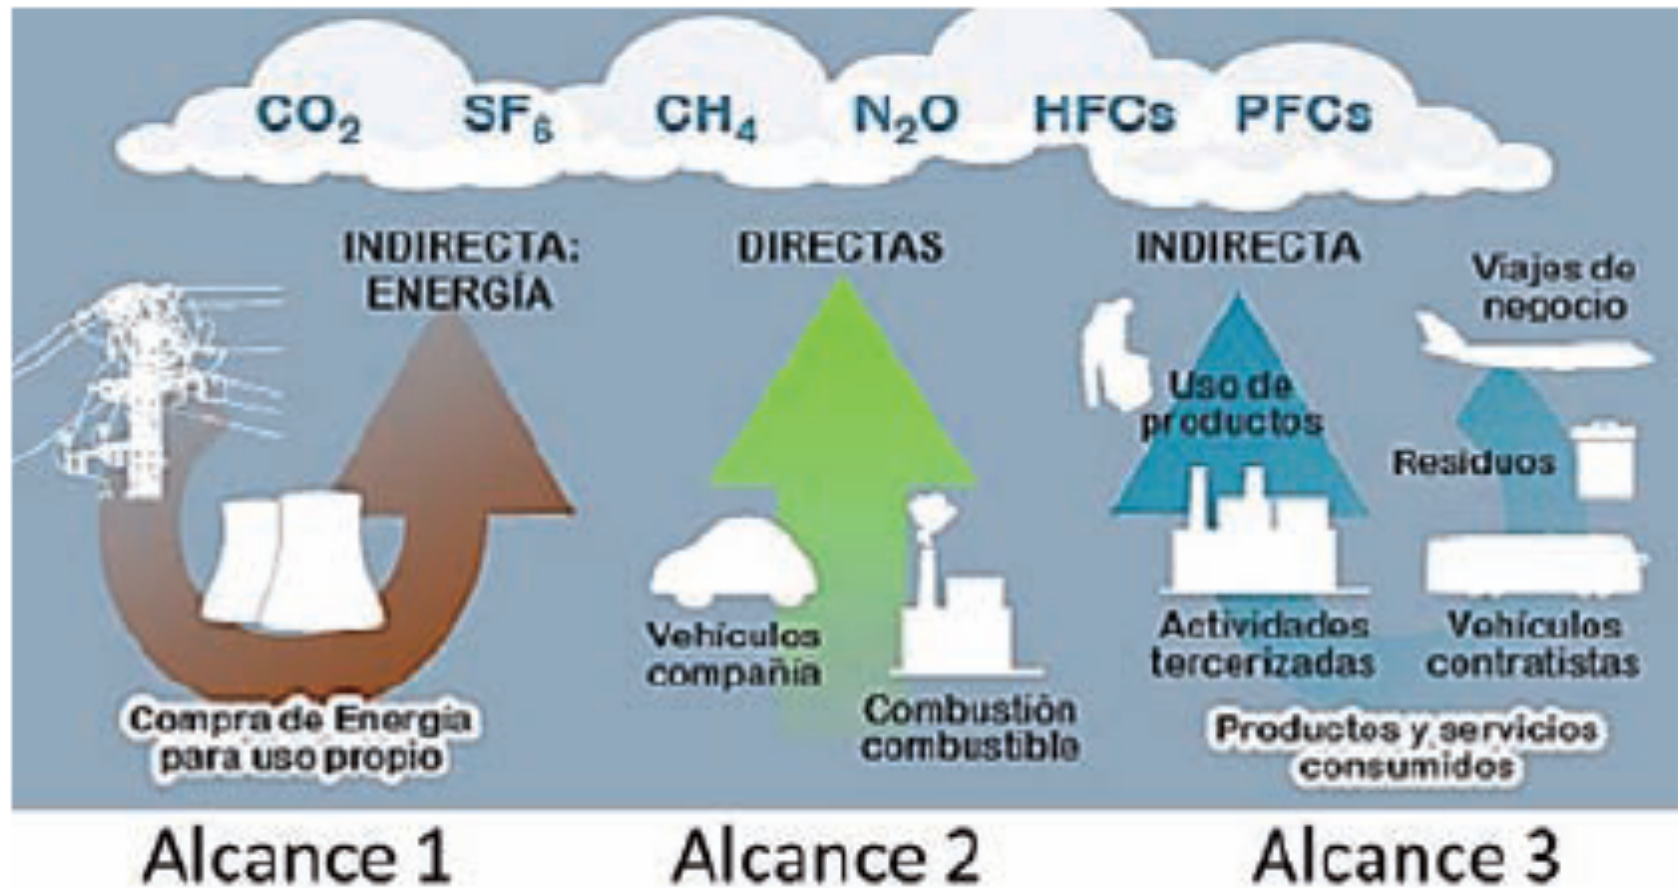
$CO_2$ $SF_6$ $CH_4$ $N_2O$ HFCs PFCs

INDIRECTA: ENERGÍA

Compra de Energía para uso propio

DIRECTAS

Vehículos compañía

Combustión combustible

INDIRECTA

Uso de productos

Actividades tercerizadas

Viajes de negocio

Residuos

Vehículos contratistas

Productos y servicios consumidos

Alcance 1

Alcance 2

Alcance 3